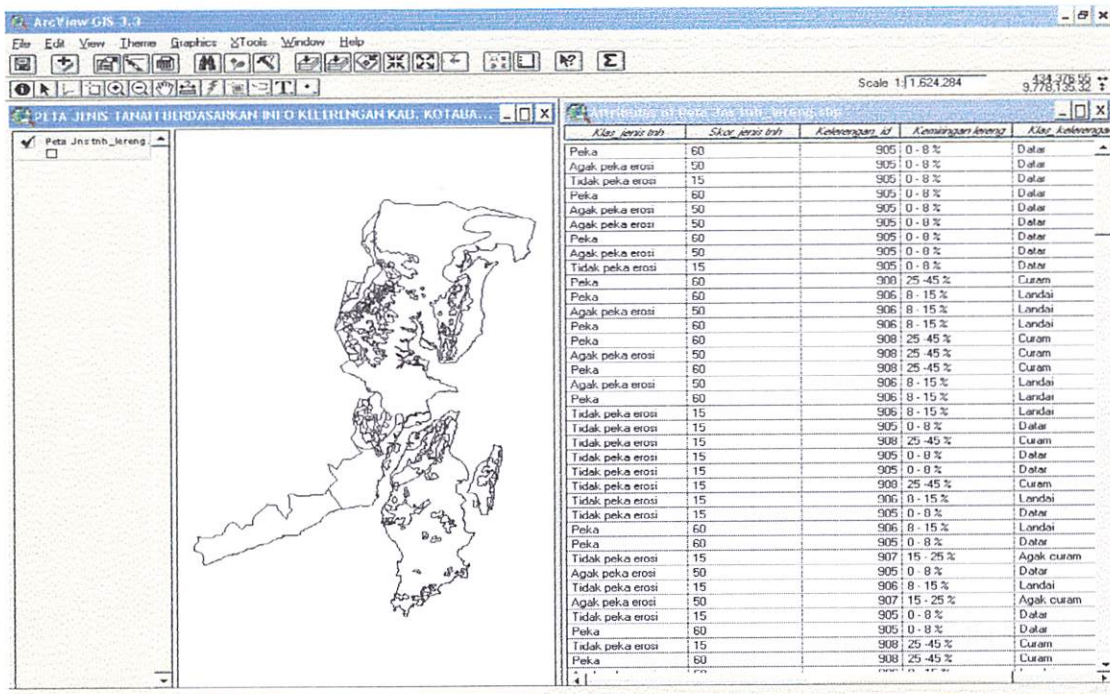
ArcView GIS 3.3

File Edit View Theme Graphics XTools Window Help

Scale 1: 1,624,284

434,376.55
9,778,135.32

PETA JENIS TANAH BERDASARKAN INFO KELERENGAN KAB. KOTABA...

Peta Jns tnh_lereng

Attributes of Peta Jns tnh_lereng.shp

| Klas_jenis tnh | Skor_jenis tnh | Kelerengan_id | Kemiringan lereng | Klas_kelerenga |
|---|---|---|---|---|
| Peka | 60 | 905 | 0 - 8 % | Datar |
| Agak peka erosi | 50 | 905 | 0 - 8 % | Datar |
| Tidak peka erosi | 15 | 905 | 0 - 8 % | Datar |
| Peka | 60 | 905 | 0 - 8 % | Datar |
| Agak peka erosi | 50 | 905 | 0 - 8 % | Datar |
| Agak peka erosi | 50 | 905 | 0 - 8 % | Datar |
| Peka | 60 | 905 | 0 - 8 % | Datar |
| Agak peka erosi | 50 | 905 | 0 - 8 % | Datar |
| Tidak peka erosi | 15 | 905 | 0 - 8 % | Datar |
| Peka | 60 | 908 | 25 -45 % | Curam |
| Peka | 60 | 906 | 8 - 15 % | Landai |
| Agak peka erosi | 50 | 906 | 8 - 15 % | Landai |
| Peka | 60 | 906 | 8 - 15 % | Landai |
| Peka | 60 | 908 | 25 -45 % | Curam |
| Agak peka erosi | 50 | 908 | 25 -45 % | Curam |
| Peka | 60 | 908 | 25 -45 % | Curam |
| Agak peka erosi | 50 | 906 | 8 - 15 % | Landai |
| Peka | 60 | 906 | 8 - 15 % | Landai |
| Tidak peka erosi | 15 | 906 | 8 - 15 % | Landai |
| Tidak peka erosi | 15 | 905 | 0 - 8 % | Datar |
| Tidak peka erosi | 15 | 908 | 25 -45 % | Curam |
| Tidak peka erosi | 15 | 905 | 0 - 8 % | Datar |
| Tidak peka erosi | 15 | 905 | 0 - 8 % | Datar |
| Tidak peka erosi | 15 | 908 | 25 -45 % | Curam |
| Tidak peka erosi | 15 | 906 | 8 - 15 % | Landai |
| Tidak peka erosi | 15 | 905 | 0 - 8 % | Datar |
| Peka | 60 | 906 | 8 - 15 % | Landai |
| Peka | 60 | 905 | 0 - 8 % | Datar |
| Tidak peka erosi | 15 | 907 | 15 - 25 % | Agak curam |
| Agak peka erosi | 50 | 905 | 0 - 8 % | Datar |
| Tidak peka erosi | 15 | 906 | 8 - 15 % | Landai |
| Agak peka erosi | 50 | 907 | 15 - 25 % | Agak curam |
| Tidak peka erosi | 15 | 905 | 0 - 8 % | Datar |
| Peka | 60 | 905 | 0 - 8 % | Datar |
| Tidak peka erosi | 15 | 908 | 25 -45 % | Curam |
| Peka | 60 | 908 | 25 -45 % | Curam |